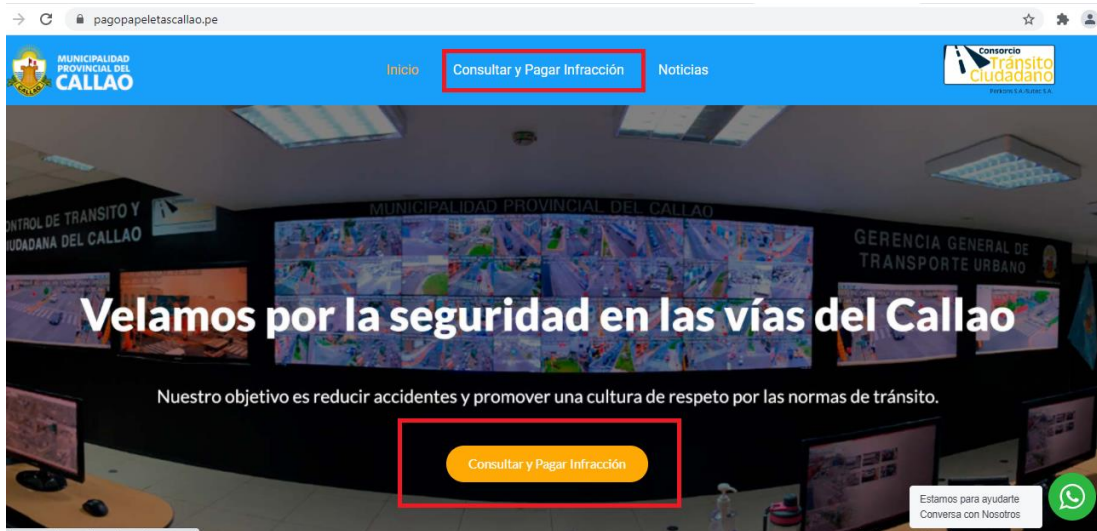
pagopapeletascallao.pe

MUNICIPALIDAD PROVINCIAL DEL CALLAO

Inicio Consultar y Pagar Infracción Noticias

Consorcio Tránsito Ciudadano

Parkrow S.A. Autec S.A.

NTROL DE TRANSITO Y UDADANA DEL CALLAO

MUNICIPALIDAD PROVINCIAL DEL CALLAO

GERENCIA GENERAL DE TRANSPORTE URBANO

Velamos por la seguridad en las vías del Callao

Nuestro objetivo es reducir accidentes y promover una cultura de respeto por las normas de tránsito.

Consultar y Pagar Infracción

Estamos para ayudarte
Conversa con Nosotros